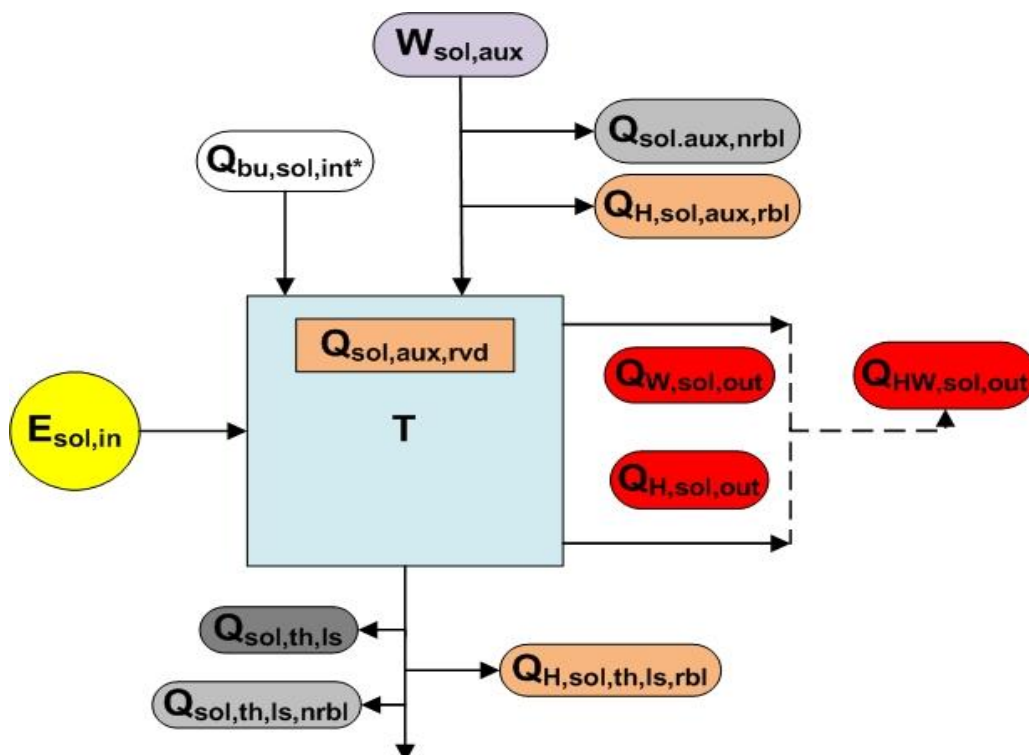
$W_{sol,aux}$

$Q_{sol.aux,nrbl}$

$Q_{bu,sol,int*}$

$Q_{H,sol,aux,rbl}$

$Q_{sol,aux,rvd}$

T

$E_{sol,in}$

$Q_{W,sol,out}$

$Q_{HW,sol,out}$

$Q_{H,sol,out}$

$Q_{sol,th,ls}$

$Q_{H,sol,th,ls,rbl}$

$Q_{sol,th,ls,nrbl}$